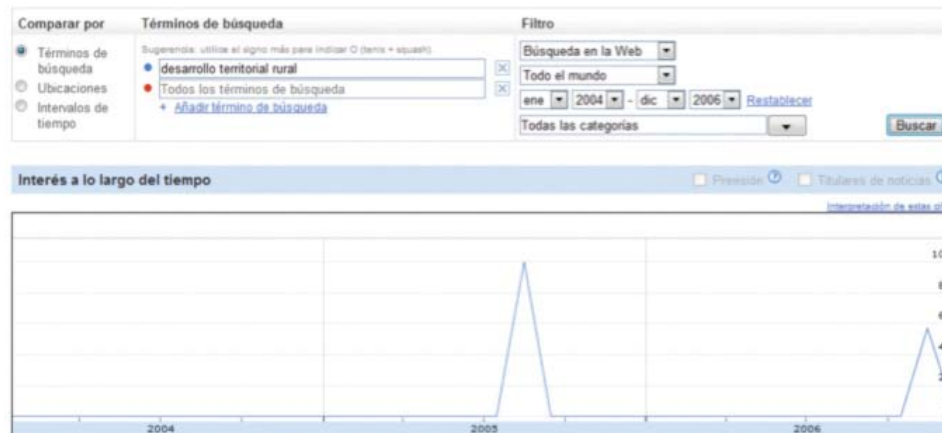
Comparar por

Términos de búsqueda
Ubicaciones
Intervalos de tiempo

Términos de búsqueda

Sugerencia: utilice el signo más para indicar O (tenis + squash).

desarrollo territorial rural
Todos los términos de búsqueda
+ Añadir término de búsqueda

Filtro

Búsqueda en la Web
Todo el mundo
ene 2004 - dic 2006 Restablecer
Todas las categorías

Buscar

Interés a lo largo del tiempo

Previsión
Titulares de noticias

Interpretación de estas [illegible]

10
8
6
4
2

2004
2005
2006